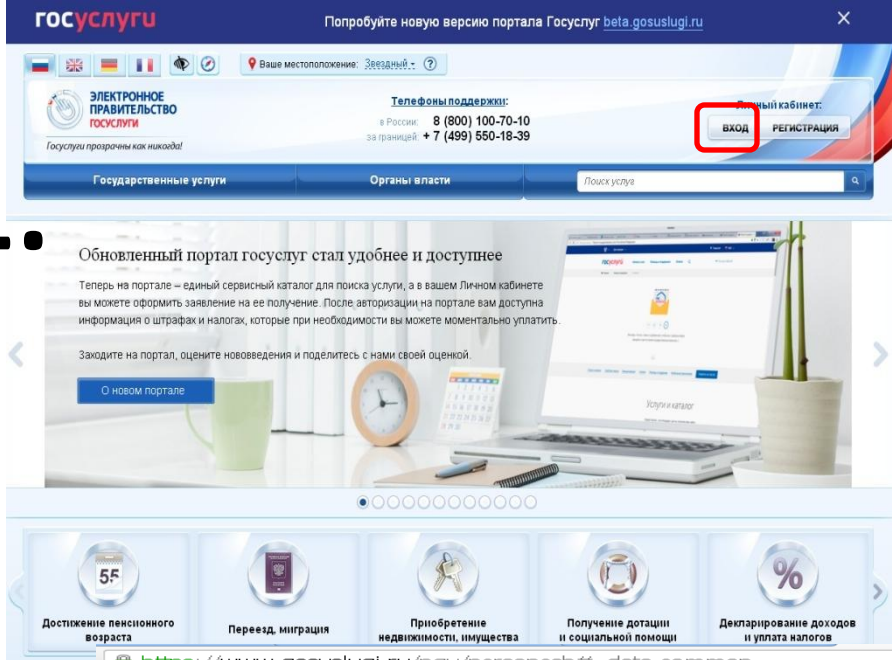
госуслуги

Попробуйте новую версию портала Госуслуг beta.gosuslugi.ru

Ваше местоположение: Звездный

ЭЛЕКТРОННОЕ ПРАВИТЕЛЬСТВО ГОСУСЛУГИ

Госуслуги прозрачны как никогда!

Телефоны поддержки:
в России: 8 (800) 100-70-10
за границей: + 7 (499) 550-18-39

Личный кабинет:
ВХОД РЕГИСТРАЦИЯ

Государственные услуги
Органы власти
Поиск услуги

Обновленный портал госуслуг стал удобнее и доступнее

Теперь на портале – единый сервисный каталог для поиска услуги, а в вашем Личном кабинете вы можете оформить заявление на ее получение. После авторизации на портале вам доступна информация о штрафах и налогах, которые при необходимости вы можете моментально уплатить.

Заходите на портал, оцените нововведения и поделитесь с нами своей оценкой.

О новом портале

Услуги и каталог

55

Достижение пенсионного возраста

Переезд, миграция

Приобретение недвижимости, имущества

Получение дотации и социальной помощи

%

Декларирование доходов и уплата налогов

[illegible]